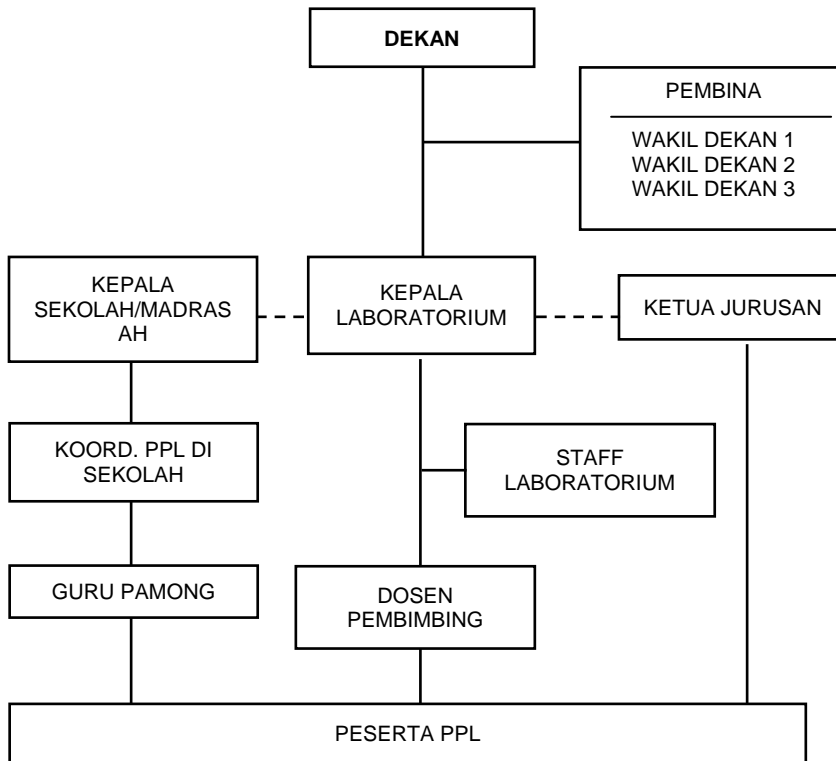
DEKAN

PEMBINA

WAKIL DEKAN 1
WAKIL DEKAN 2
WAKIL DEKAN 3

KEPALA SEKOLAH/MADRASAH

KEPALA LABORATORIUM

KETUA JURUSAN

KOORD. PPL DI SEKOLAH

STAFF LABORATORIUM

GURU PAMONG

DOSEN PEMBIMBING

PESERTA PPL